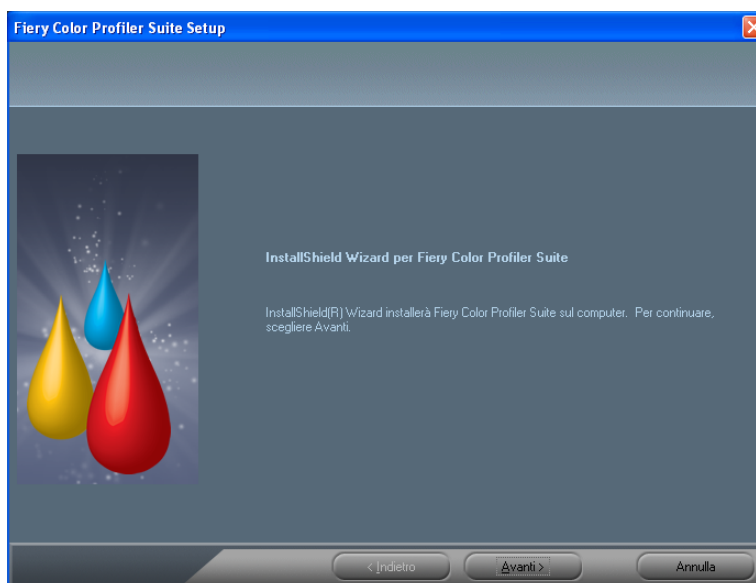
Fiery Color Profiler Suite Setup

InstallShield Wizard per Fiery Color Profiler Suite

InstallShield(R) Wizard installerà Fiery Color Profiler Suite sul computer. Per continuare, scegliere Avanti.

< Indietro
Avanti >
Annulla